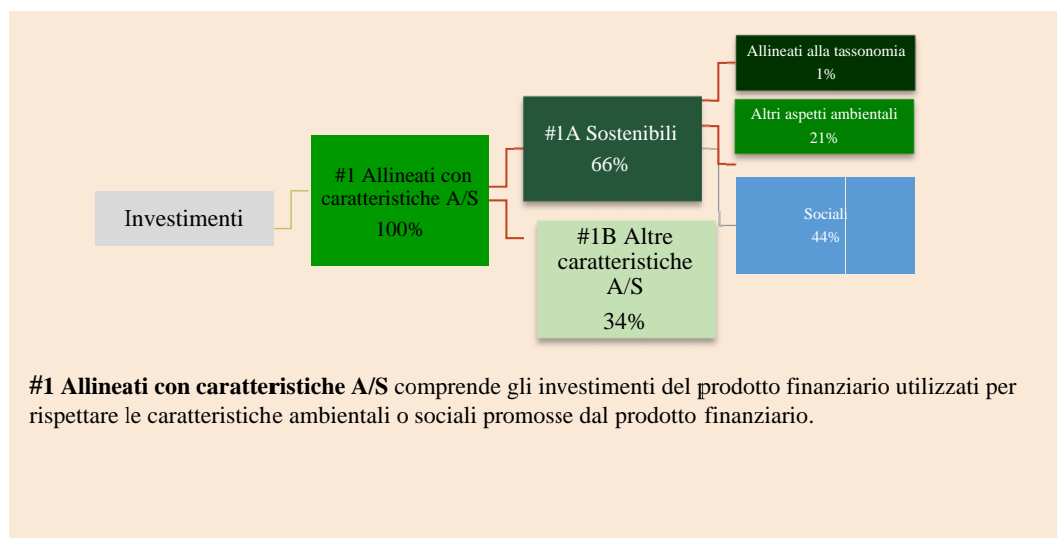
Allineati alla tassonomia
1%

Altri aspetti ambientali
21%

#1A Sostenibili
66%

Investimenti

#1 Allineati con caratteristiche A/S
100%

Sociali
44%

#1B Altre caratteristiche A/S
34%

**#1 Allineati con caratteristiche A/S** comprende gli investimenti del prodotto finanziario utilizzati per rispettare le caratteristiche ambientali o sociali promosse dal prodotto finanziario.